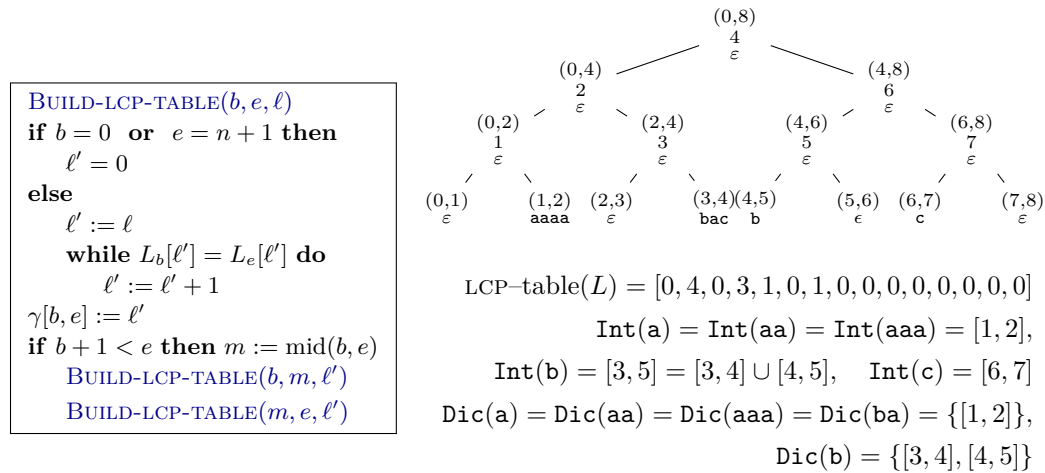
BUILD-LCP-TABLE$(b, e, \ell)$
**if** $b = 0$ **or** $e = n + 1$ **then**
$\ell' = 0$
**else**
$\ell' := \ell$
**while** $L_b[\ell'] = L_e[\ell']$ **do**
$\ell' := \ell' + 1$
$\gamma[b, e] := \ell'$
**if** $b + 1 < e$ **then** $m := \text{mid}(b, e)$
BUILD-LCP-TABLE$(b, m, \ell')$
BUILD-LCP-TABLE$(m, e, \ell')$

(0,8)
4
$\varepsilon$

(0,4)
2
$\varepsilon$

(4,8)
6
$\varepsilon$

(0,2)
1
$\varepsilon$

(2,4)
3
$\varepsilon$

(4,6)
5
$\varepsilon$

(6,8)
7
$\varepsilon$

(0,1)
$\varepsilon$

(1,2)
aaaa

(2,3)
$\varepsilon$

(3,4)
bac

(4,5)
b

(5,6)
$\epsilon$

(6,7)
c

(7,8)
$\varepsilon$

LCP–table$(L) = [0, 4, 0, 3, 1, 0, 1, 0, 0, 0, 0, 0, 0, 0, 0]$

$\texttt{Int(a)} = \texttt{Int(aa)} = \texttt{Int(aaa)} = [1, 2]$,

$\texttt{Int(b)} = [3, 5] = [3, 4] \cup [4, 5]$, $\texttt{Int(c)} = [6, 7]$

$\texttt{Dic(a)} = \texttt{Dic(aa)} = \texttt{Dic(aaa)} = \texttt{Dic(ba)} = \{[1, 2]\}$,

$\texttt{Dic(b)} = \{[3, 4], [4, 5]\}$